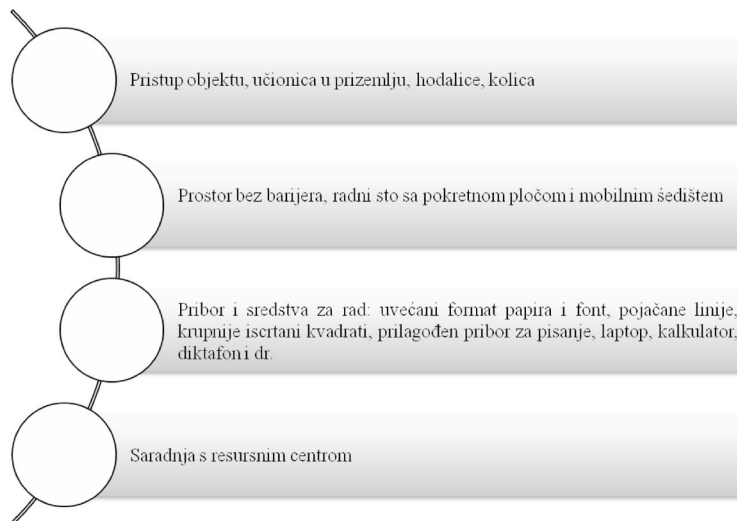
Pristup objektu, učionica u prizemlju, hodalice, kolica

Prostor bez barijera, radni sto sa pokretnom pločom i mobilnim šedištem

Pribor i sredstva za rad: uvećani format papira i font, pojačane linije, krupnije iscrtani kvadrati, prilagođen pribor za pisanje, laptop, kalkulator, diktafon i dr.

Saradnja s resursnim centrom